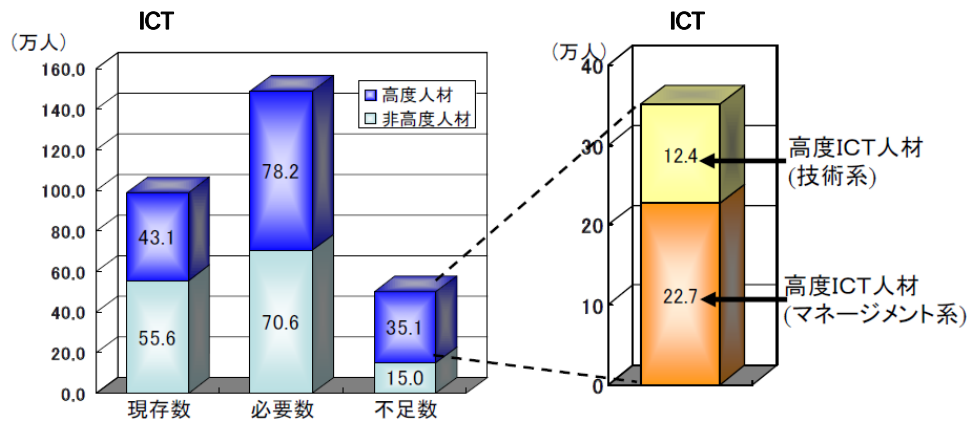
ICT

（万人）

160.0
140.0
120.0
100.0
80.0
60.0
40.0
20.0
0.0

高度人材
非高度人材

43.1
55.6
78.2
70.6
35.1
15.0

現存数
必要数
不足数

ICT

（万人）

40
30
20
10
0

12.4
22.7

高度ICT人材
(技術系)

高度ICT人材
(マネージメント系)